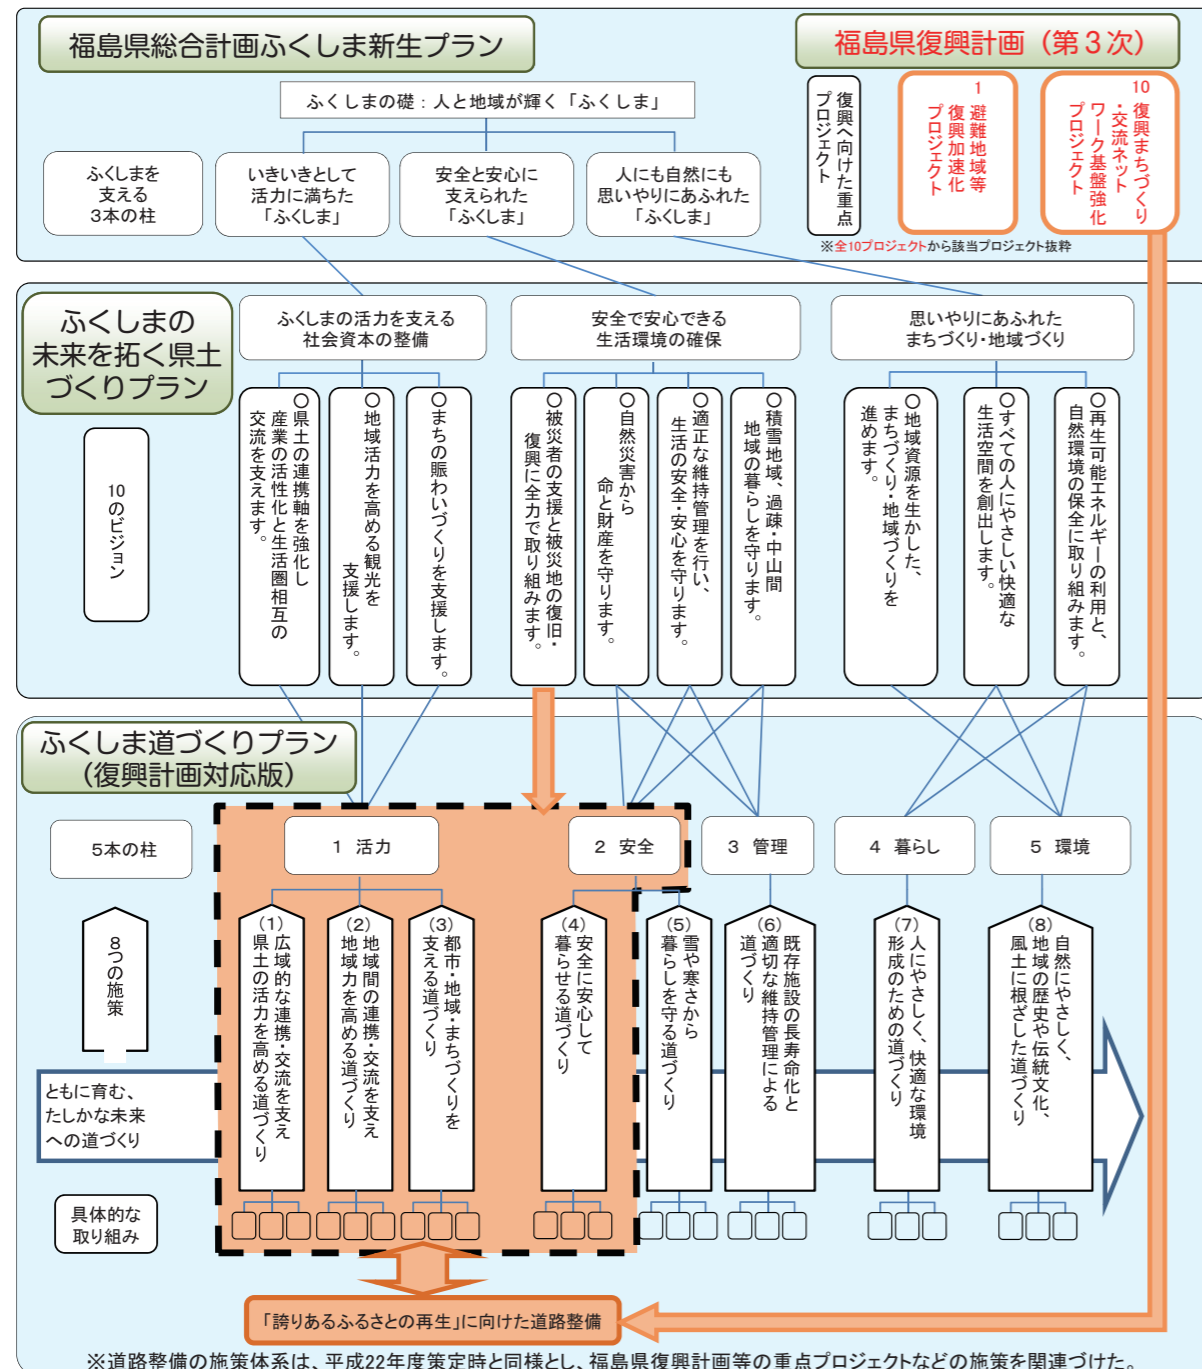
福島県総合計画ふくしま新生プラン

福島県復興計画（第３次）

ふくしまの礎：人と地域が輝く「ふくしま」

ふくしまを支える３本の柱

いきいきとして活力に満ちた「ふくしま」

安全と安心に支えられた「ふくしま」

人にも自然にも思いやりにあふれた「ふくしま」

復興へ向けた重点プロジェクト

1 避難地域等復興加速化プロジェクト

10 復興まちづくり・交流ネットワーク基盤強化プロジェクト

※全10プロジェクトから該当プロジェクト抜粋

ふくしまの未来を拓く県土づくりプラン

10のビジョン

ふくしまの活力を支える社会資本の整備

安全で安心できる生活環境の確保

思いやりにあふれたまちづくり・地域づくり

○県土の連携軸を強化し産業の活性化と生活圏相互の交流を支えます。

○地域活力を高める観光を支援します。

○まちの賑わいづくりを支援します。

○被災者の支援と被災地の復旧・復興に全力で取り組みます。

○自然災害から命と財産を守ります。

○適正な維持管理を行い、生活の安全・安心を守ります。

○積雪地域、過疎・中山間地域の暮らしを守ります。

○地域資源を生かした、まちづくり・地域づくりを進めます。

○すべての人にやさしい快適な生活空間を創出します。

○再生可能エネルギーの利用と、自然環境の保全に取り組みます。

ふくしま道づくりプラン（復興計画対応版）

5本の柱

1　活力

2　安全

3　管理

4　暮らし

5　環境

8つの施策

ともに育む、たしかな未来への道づくり

（1）広域的な連携・交流を支え県土の活力を高める道づくり

（2）地域間の連携・交流を支え地域力を高める道づくり

（3）都市・地域・まちづくりを支える道づくり

（4）安全に安心して暮らせる道づくり

（5）雪や寒さから暮らしを守る道づくり

（6）既存施設の長寿命化と適切な維持管理による道づくり

（7）人にやさしく、快適な環境形成のための道づくり

（8）自然にやさしく、地域の歴史や伝統文化、風土に根ざした道づくり

具体的な取り組み

「誇りあるふるさとの再生」に向けた道路整備

※道路整備の施策体系は、平成22年度策定時と同様とし、福島県復興計画等の重点プロジェクトなどの施策を関連づけた。